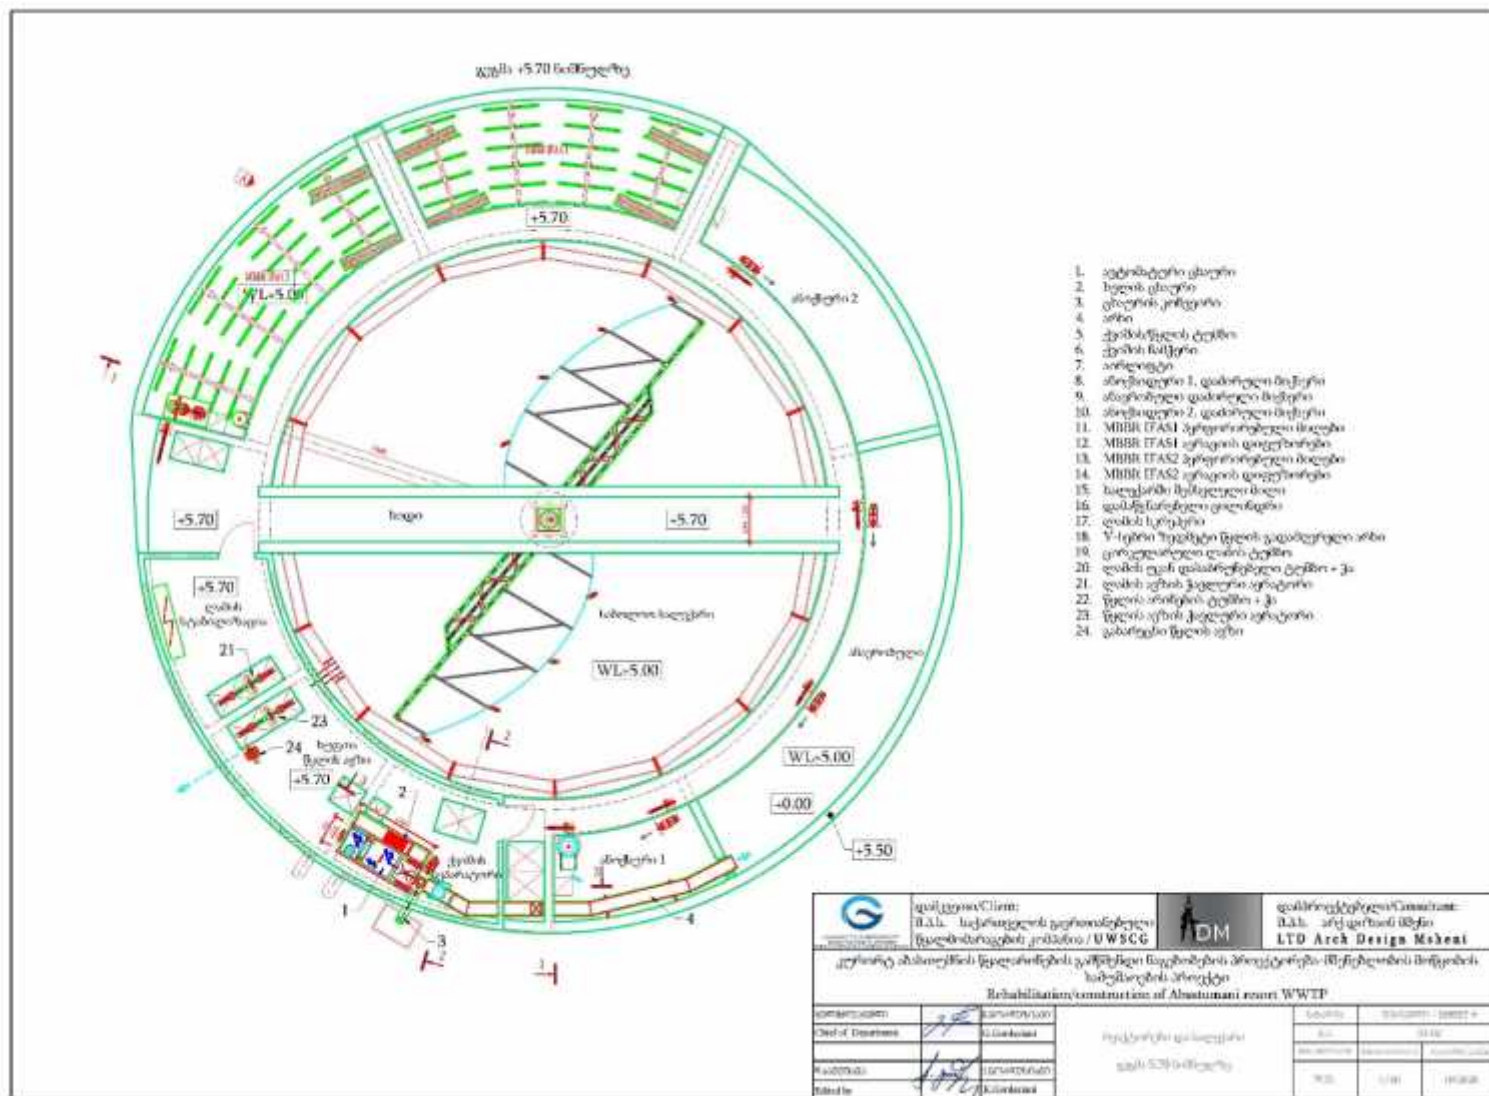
გეგმა +5.70 ნიშნულზე

+5.70
WL-5.00
აზოტური 2
+5.70
ხიდი
-5.70
+5.70
ლამის სტაბილიზაცია
21
23
24
ხიდის წყლის ავზი
+5.70
2
1
3
4
ქვიშის სეპარატორი
აზოტური 1
WL-5.00
WL-5.00
-0.00
+5.50

1. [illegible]
2. ხელის ცხაური
3. ცხაურის კონვეიერი
4. არხი
5. ქვიშის/წყლის ტუმბო
6. ქვიშის ბუნკერი
7. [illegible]
8. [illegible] 1, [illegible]
9. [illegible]
10. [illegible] 2, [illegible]
11. MBBR IFAS1 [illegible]
12. MBBR IFAS1 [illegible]
13. MBBR IFAS2 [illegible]
14. MBBR IFAS2 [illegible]
15. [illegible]
16. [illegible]
17. ლამის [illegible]
18. V-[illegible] წყლის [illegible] არხი
19. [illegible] ლამის ტუმბო
20. ლამის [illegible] ტუმბო + 3
21. ლამის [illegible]
22. წყლის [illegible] ტუმბო + 3
23. წყლის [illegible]
24. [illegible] წყლის ავზი

დამკვეთი/Client:
შ.პ.ს. საქართველოს გაერთიანებული წყალმომარაგების კომპანია / UWSCG
DM
კონსულტანტი/Consultant:
შ.პ.ს. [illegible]
LTD Arch Design Moheni
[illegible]
Rehabilitation/construction of Abastumani resort WWTP
Chief of Department
G.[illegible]
Edited by
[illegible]
გეგმა 5.70 ნიშნულზე
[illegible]